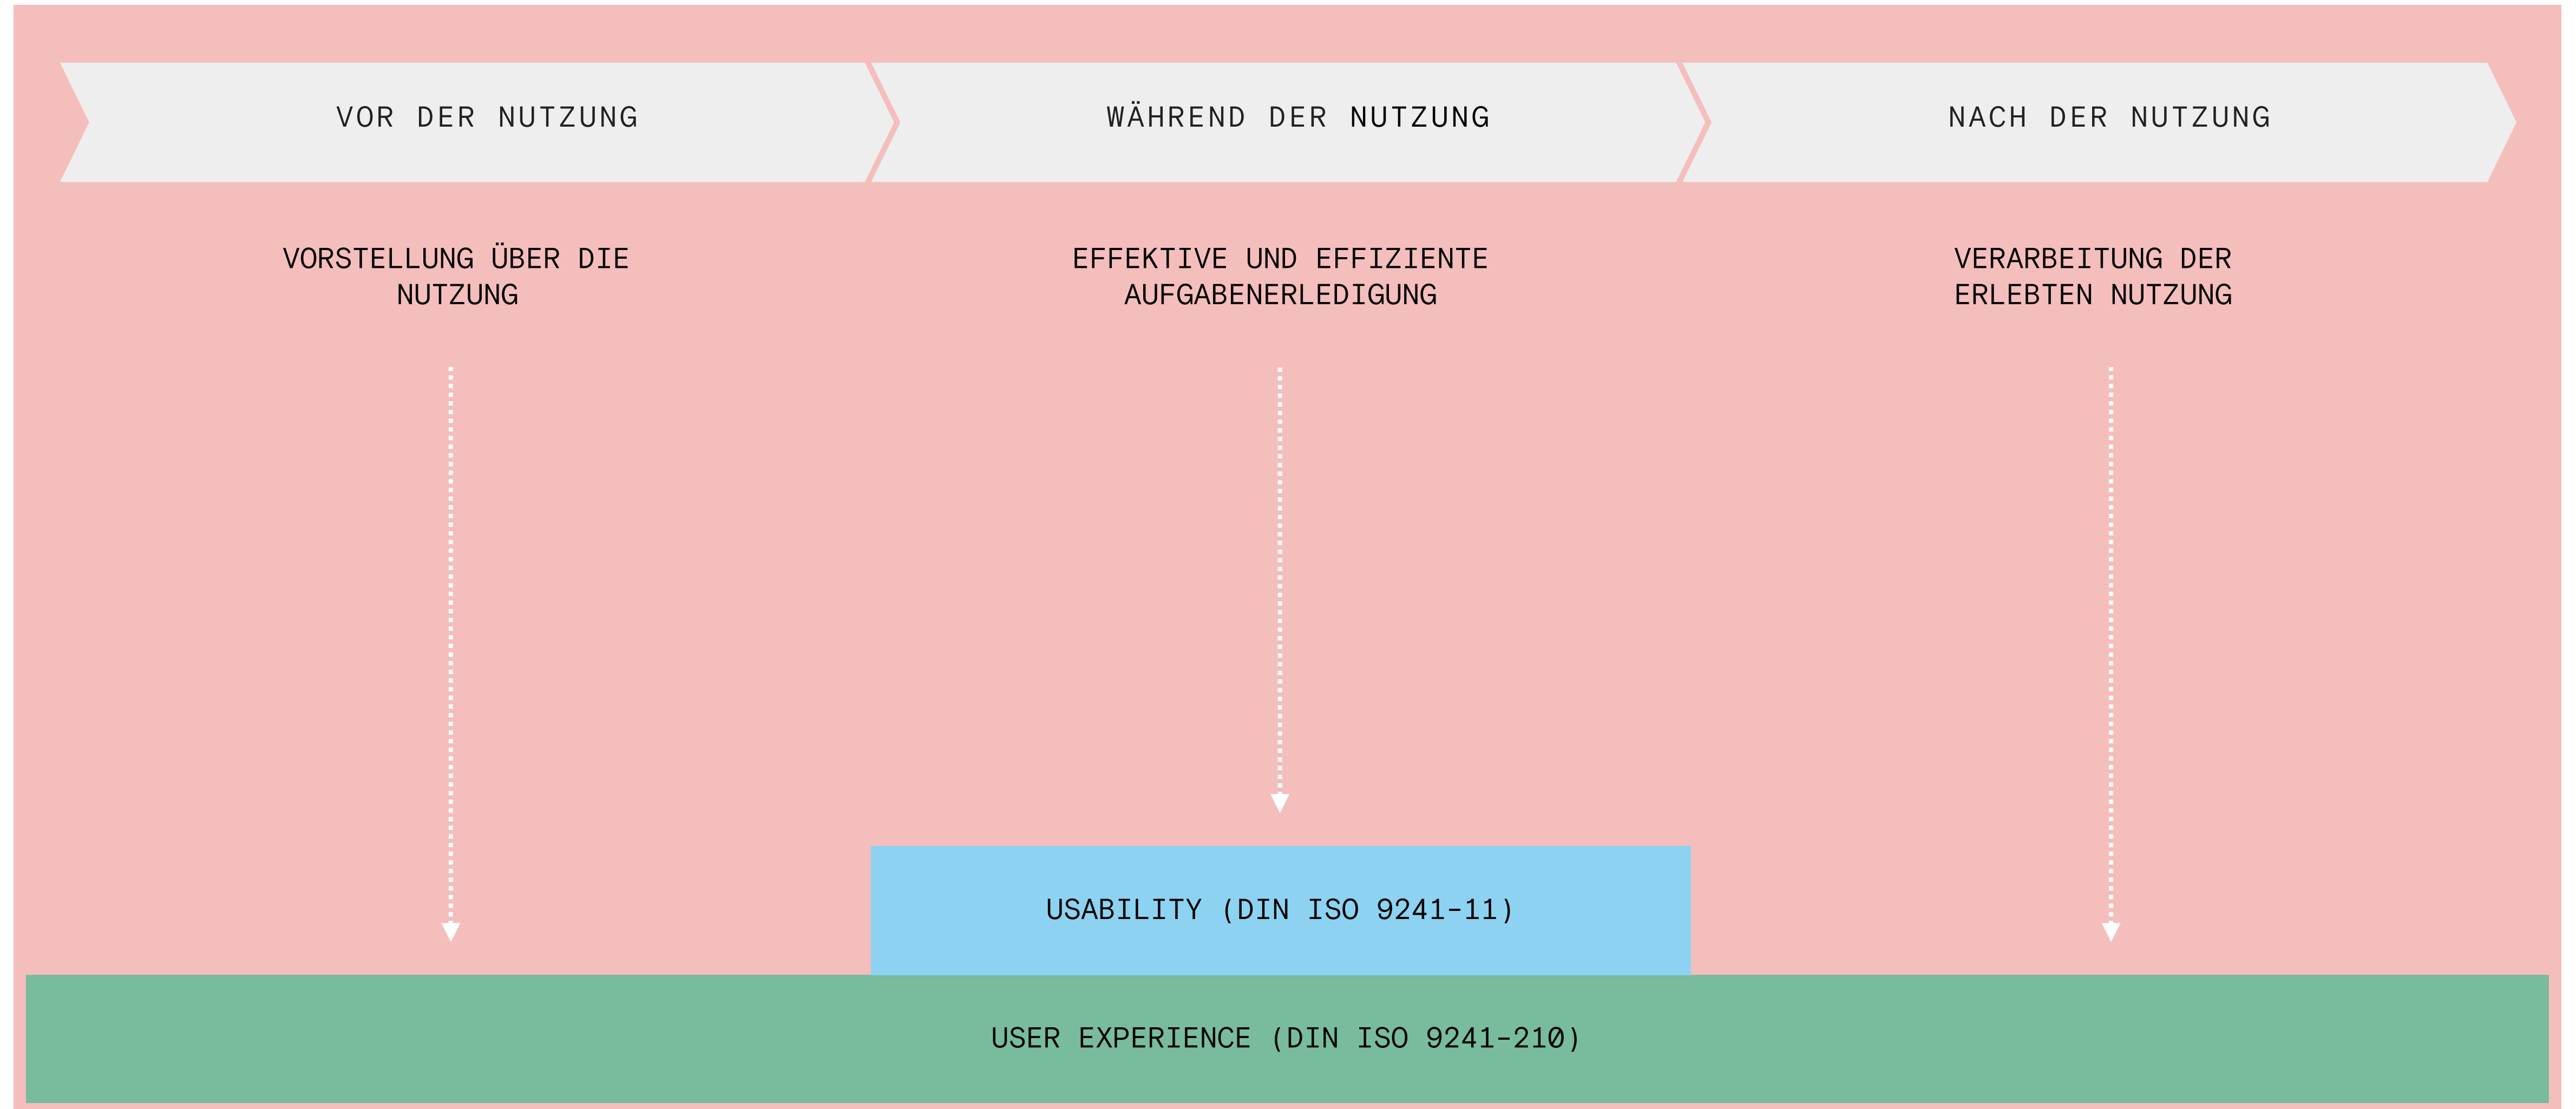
VOR DER NUTZUNG

WÄHREND DER NUTZUNG

NACH DER NUTZUNG

VORSTELLUNG ÜBER DIE NUTZUNG

EFFEKTIVE UND EFFIZIENTE AUFGABENERLEDIGUNG

VERARBEITUNG DER ERLEBTEN NUTZUNG

USABILITY (DIN ISO 9241-11)

USER EXPERIENCE (DIN ISO 9241-210)